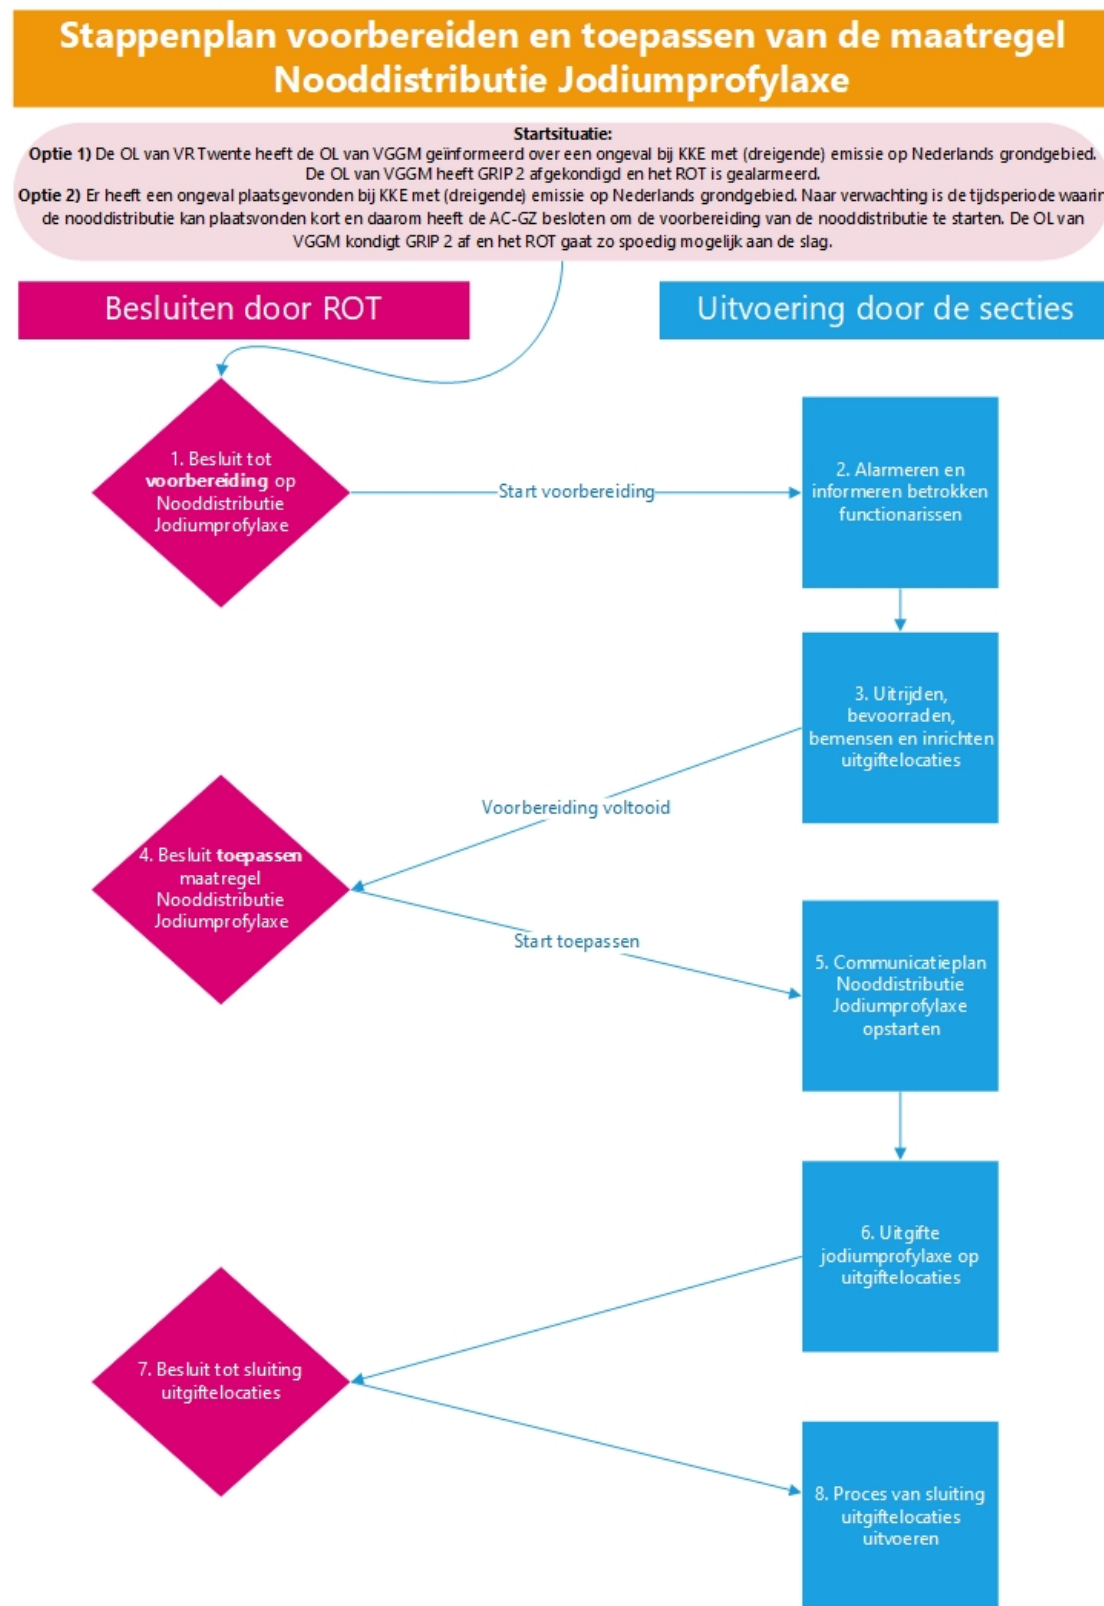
Stappenplan voorbereiden en toepassen van de maatregel Nooddistributie Jodiumprofylaxe

Startsituatie:
Optie 1) De OL van VR Twente heeft de OL van VGGM geïnformeerd over een ongeval bij KKE met (dreigende) emissie op Nederlands grondgebied. De OL van VGGM heeft GRIP 2 afgekondigd en het ROT is gealarmeerd.
Optie 2) Er heeft een ongeval plaatsgevonden bij KKE met (dreigende) emissie op Nederlands grondgebied. Naar verwachting is de tijdsperiode waarin de nooddistributie kan plaatsvonden kort en daarom heeft de AC-GZ besloten om de voorbereiding van de nooddistributie te starten. De OL van VGGM kondigt GRIP 2 af en het ROT gaat zo spoedig mogelijk aan de slag.

Besluiten door ROT

Uitvoering door de secties

1. Besluit tot voorbereiding op Nooddistributie Jodiumprofylaxe

Start voorbereiding

2. Alarmeren en informeren betrokken functionarissen

3. Uitrijden, bevoorraden, bemensen en inrichten uitgiftelocaties

Voorbereiding voltooid

4. Besluit toepassen maatregel Nooddistributie Jodiumprofylaxe

Start toepassen

5. Communicatieplan Nooddistributie Jodiumprofylaxe opstarten

6. Uitgifte jodiumprofylaxe op uitgiftelocaties

7. Besluit tot sluiting uitgiftelocaties

8. Proces van sluiting uitgiftelocaties uitvoeren